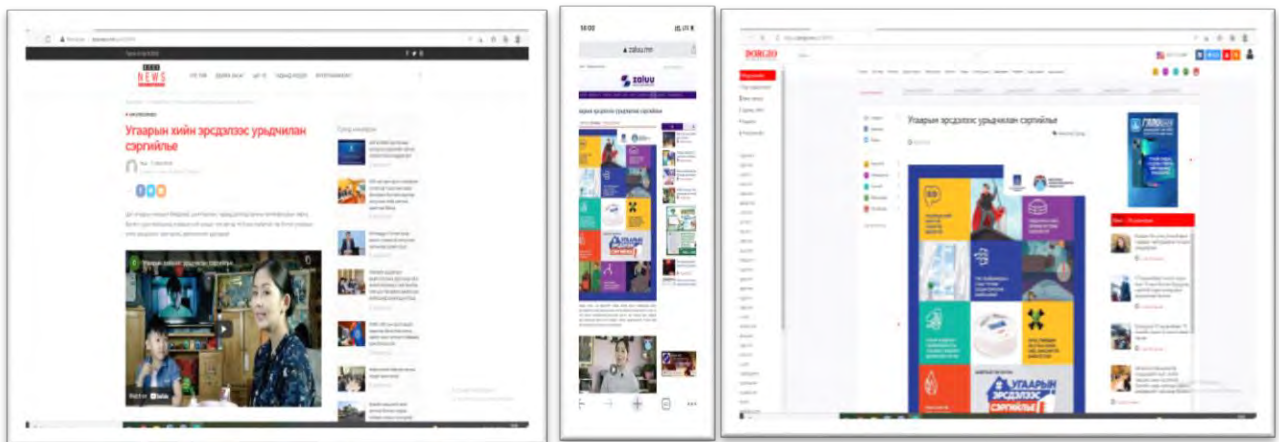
NEWS

Угаарын хийн эрсдэлээс урьдчилан сэргийлье

Угаарын хийн эрсдэлээс урьдчилан сэргийлье

zaluu

Угаарын эрсдэлээс урьдчилан сэргийлье

Угаарын эрсдэлээс урьдчилан сэргийлье

УГААРЫН ЭРСДЭЛЭЭС СЭРГИЙЛЬЕ